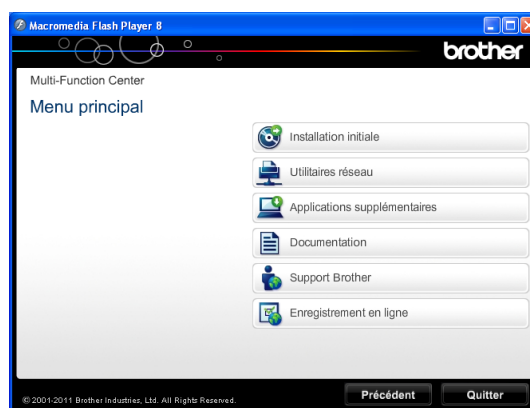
Macromedia Flash Player 8

brother

Multi-Function Center

Menu principal

Installation initiale

Utilitaires réseau

Applications supplémentaires

Documentation

Support Brother

Enregistrement en ligne

© 2001-2011 Brother Industries, Ltd. All Rights Reserved.

Précédent

Quitter